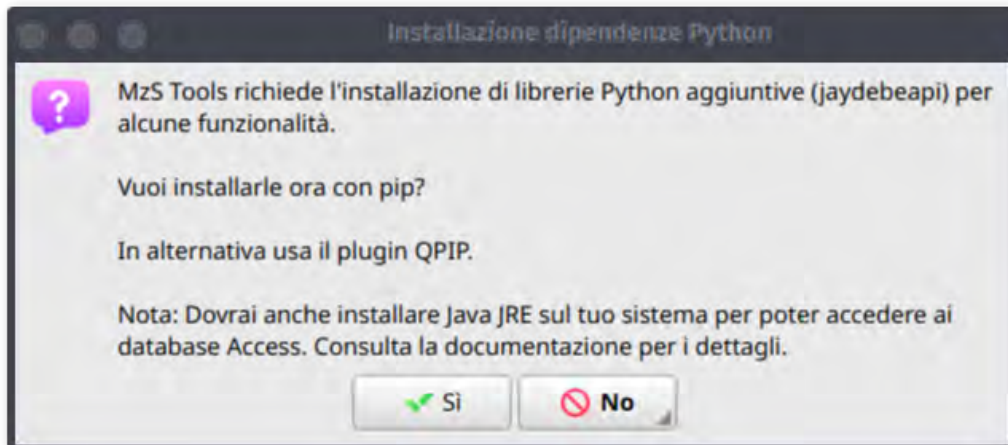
Installazione dipendenze Python

?

MzS Tools richiede l'installazione di librerie Python aggiuntive (jaydebeapi) per alcune funzionalità.

Vuoi installarle ora con pip?

In alternativa usa il plugin QPIP.

Nota: Dovrai anche installare Java JRE sul tuo sistema per poter accedere ai database Access. Consulta la documentazione per i dettagli.

Sì

No